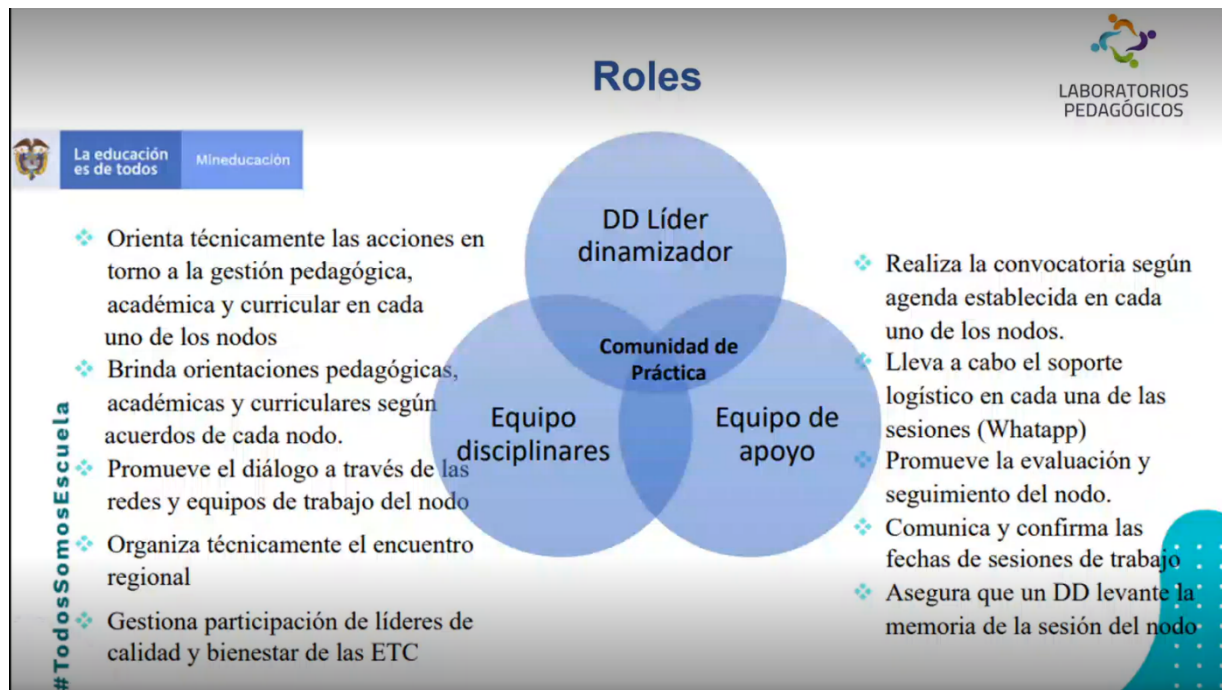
Roles

LABORATORIOS PEDAGÓGICOS

La educación es de todos | Mineducación

#TodosSomosEscuela

Orienta técnicamente las acciones en torno a la gestión pedagógica, académica y curricular en cada uno de los nodos

Brinda orientaciones pedagógicas, académicas y curriculares según acuerdos de cada nodo.

Promueve el diálogo a través de las redes y equipos de trabajo del nodo

Organiza técnicamente el encuentro regional

Gestiona participación de líderes de calidad y bienestar de las ETC

DD Líder dinamizador

Comunidad de Práctica

Equipo disciplinares

Equipo de apoyo

Realiza la convocatoria según agenda establecida en cada uno de los nodos.

Lleva a cabo el soporte logístico en cada una de las sesiones (Whatapp)

Promueve la evaluación y seguimiento del nodo.

Comunica y confirma las fechas de sesiones de trabajo

Asegura que un DD levante la memoria de la sesión del nodo